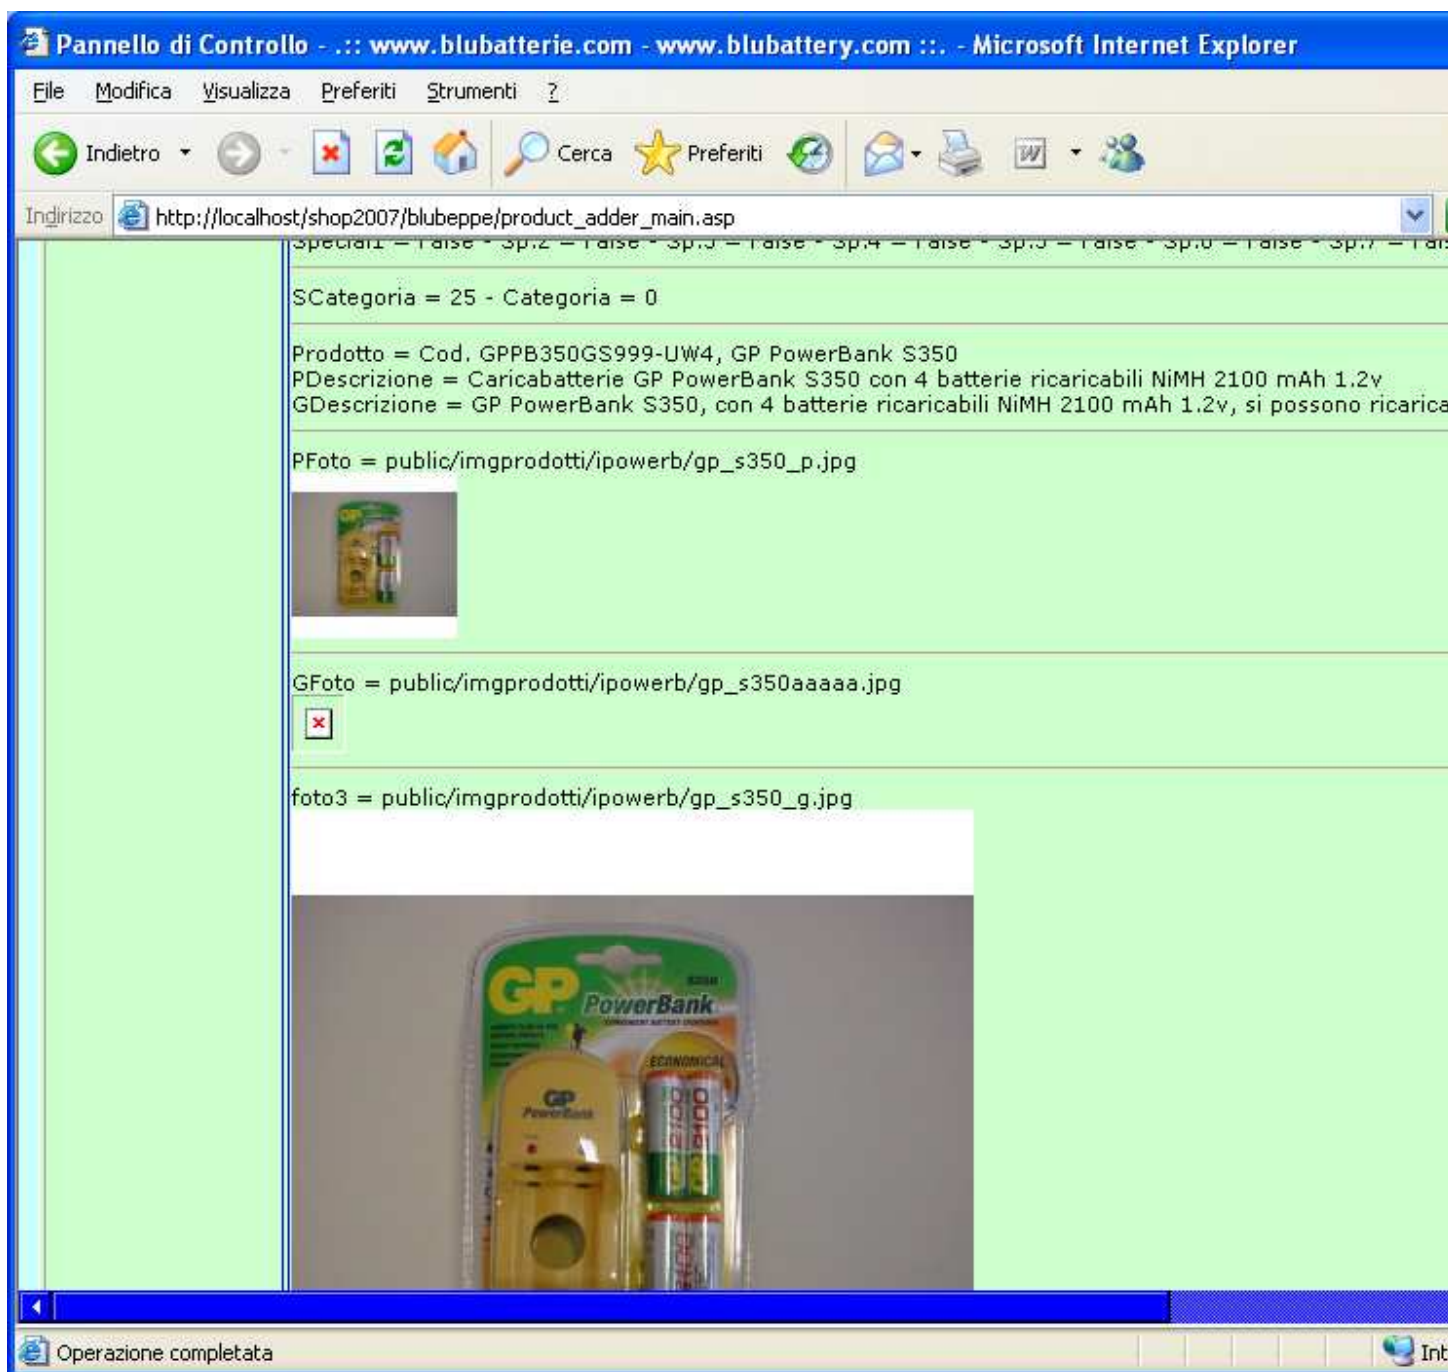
Pannello di Controllo - .:: www.blubatterie.com - www.blubattery.com ::. - Microsoft Internet Explorer

File Modifica Visualizza Preferiti Strumenti ?

Indietro Cerca Preferiti

Indirizzo http://localhost/shop2007/blubeppe/product_adder_main.asp

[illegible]

SCategoria = 25 - Categoria = 0

Prodotto = Cod. GPPB350GS999-UW4, GP PowerBank S350
PDescrizione = Caricabatterie GP PowerBank S350 con 4 batterie ricaricabili NiMH 2100 mAh 1.2v
GDescrizione = GP PowerBank S350, con 4 batterie ricaricabili NiMH 2100 mAh 1.2v, si possono ricarica

PFoto = public/imgprodotti/ipowerb/gp_s350_p.jpg

GFoto = public/imgprodotti/ipowerb/gp_s350aaaaa.jpg

foto3 = public/imgprodotti/ipowerb/gp_s350_g.jpg

GP PowerBank

ECONOMICAL

GP PowerBank

Operazione completata

Int